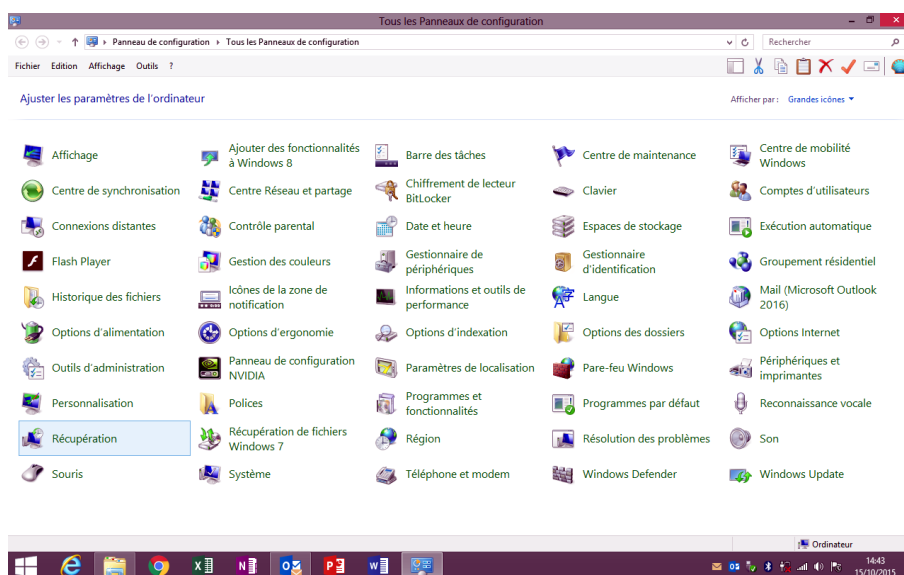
Tous les Panneaux de configuration

Panneau de configuration › Tous les Panneaux de configuration

Rechercher

Fichier Edition Affichage Outils ?

Ajuster les paramètres de l'ordinateur

Afficher par : Grandes icônes ▾

Affichage
Ajouter des fonctionnalités à Windows 8
Barre des tâches
Centre de maintenance
Centre de mobilité Windows

Centre de synchronisation
Centre Réseau et partage
Chiffrement de lecteur BitLocker
Clavier
Comptes d'utilisateurs

Connexions distantes
Contrôle parental
Date et heure
Espaces de stockage
Exécution automatique

Flash Player
Gestion des couleurs
Gestionnaire de périphériques
Gestionnaire d'identification
Groupement résidentiel

Historique des fichiers
Icônes de la zone de notification
Informations et outils de performance
Langue
Mail (Microsoft Outlook 2016)

Options d'alimentation
Options d'ergonomie
Options d'indexation
Options des dossiers
Options Internet

Outils d'administration
Panneau de configuration NVIDIA
Paramètres de localisation
Pare-feu Windows
Périphériques et imprimantes

Personnalisation
Polices
Programmes et fonctionnalités
Programmes par défaut
Reconnaissance vocale

Récupération
Récupération de fichiers Windows 7
Région
Résolution des problèmes
Son

Souris
Système
Téléphone et modem
Windows Defender
Windows Update

Ordinateur

14:43
15/10/2015